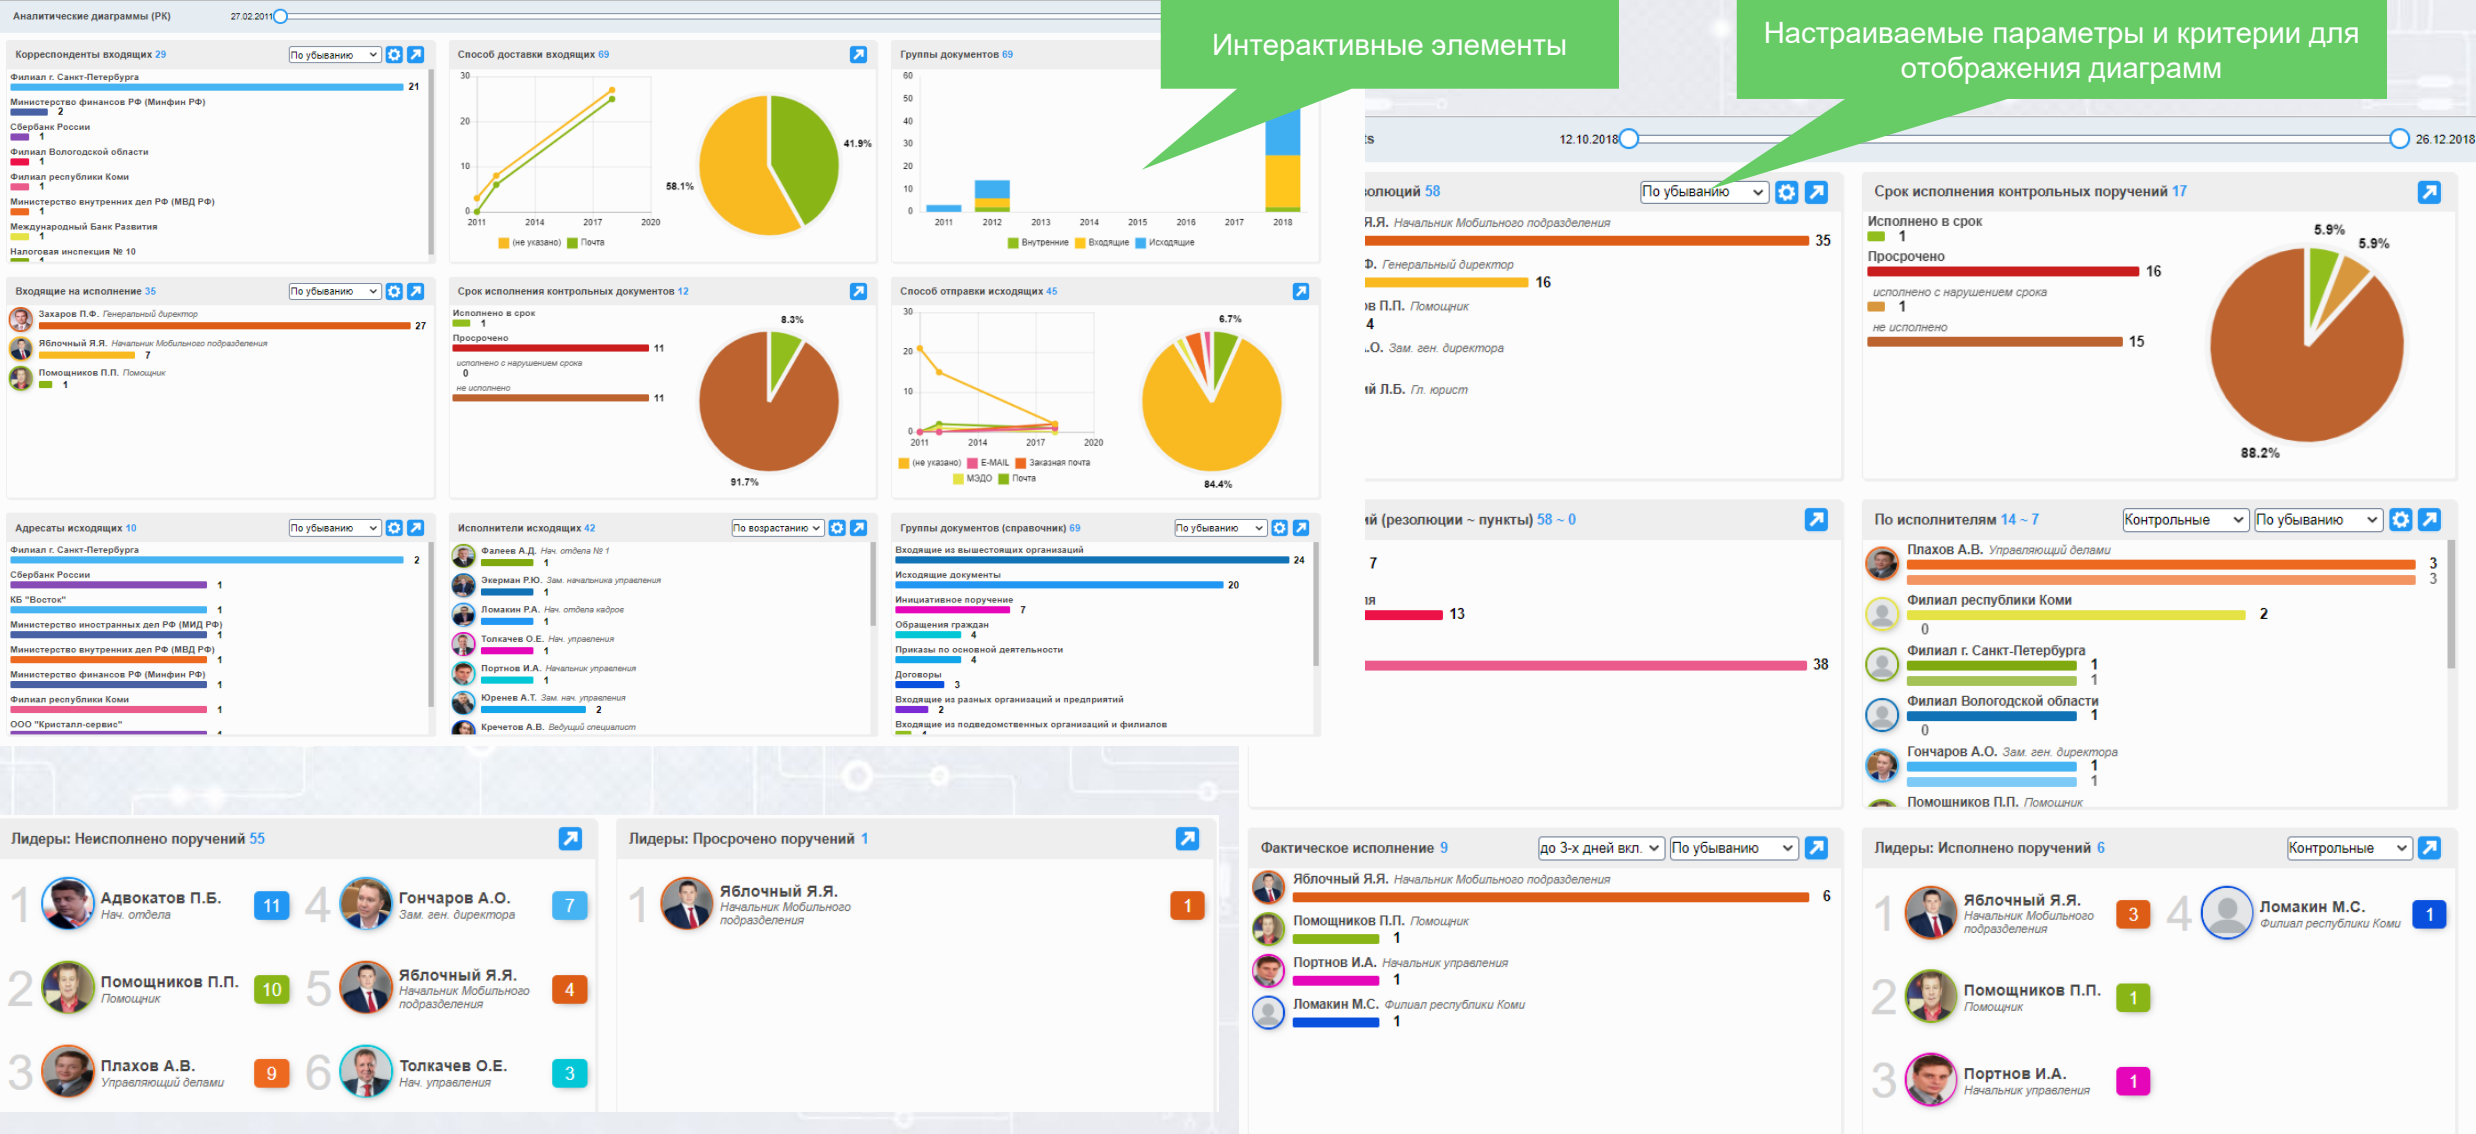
Аналитические диаграммы (РК) 27.02.2011

Интерактивные элементы

Настраиваемые параметры и критерии для отображения диаграмм

Корреспонденты входящих 29 По убыванию
Филиал г. Санкт-Петербурга 21
Министерство финансов РФ (Минфин РФ) 2
Сбербанк России 1
Филиал Вологодской области 1
Филиал республики Коми 1
Министерство внутренних дел РФ (МВД РФ) 1
Международный Банк Развития 1
Налоговая инспекция № 10

Способ доставки входящих 69
30 20 10 0 2011 2014 2017 2020
(не указано) Почта
41.9% 58.1%

Группы документов 69
60 50 40 30 20 10 0 2011 2012 2013 2014 2015 2016 2017 2018
Внутренние Входящие Исходящие

Входящие на исполнение 35 По убыванию
Захаров П.Ф. Генеральный директор 27
Яблочный Я.Я. Начальник Мобильного подразделения 7
Помощников П.П. Помощник 1

Срок исполнения контрольных документов 12
Исполнено в срок 1
Просрочено 11
исполнено с нарушением срока 0
не исполнено 11
8.3% 91.7%

Способ отправки исходящих 45
30 20 10 0 2011 2014 2017 2020
(не указано) E-MAIL Заказная почта МЭДО Почта
6.7% 84.4%

Адресаты исходящих 10 По убыванию
Филиал г. Санкт-Петербурга 2
Сбербанк России 1
КБ "Восток" 1
Министерство иностранных дел РФ (МИД РФ) 1
Министерство внутренних дел РФ (МВД РФ) 1
Министерство финансов РФ (Минфин РФ) 1
Филиал республики Коми 1
ООО "Кристалл-сервис"

Исполнители исходящих 42 По возрастанию
Фалеев А.Д. Нач. отдела № 1 1
Экерман Р.Ю. Зам. начальника управления 1
Ломакин Р.А. Нач. отдела кадров 1
Толкачев О.Е. Нач. управления 1
Портнов И.А. Начальник управления 1
Юренев А.Т. Зам. нач. управления 2
Кречетов А.В. Ведущий специалист

Группы документов (справочник) 69 По убыванию
Входящие из вышестоящих организаций 24
Исходящие документы 20
Инициативное поручение 7
Обращения граждан 4
Приказы по основной деятельности 4
Договоры 3
Входящие из разных организаций и предприятий 2
Входящие из подведомственных организаций и филиалов 1

ts 12.10.2018 26.12.2018

золюций 58 По убыванию
Я.Я. Начальник Мобильного подразделения 35
Ф. Генеральный директор 16
в П.П. Помощник 4
.О. Зам. ген. директора
й Л.Б. Гл. юрист

Срок исполнения контрольных поручений 17
Исполнено в срок 1
Просрочено 16
исполнено с нарушением срока 1
не исполнено 15
5.9% 5.9% 88.2%

й (резолюции ~ пункты) 58 ~ 0
7
я 13
38

По исполнителям 14 ~ 7 Контрольные По убыванию
Плахов А.В. Управляющий делами 3 3
Филиал республики Коми 2 0
Филиал г. Санкт-Петербурга 1 1
Филиал Вологодской области 1 0
Гончаров А.О. Зам. ген. директора 1 1
Помощников П.П. Помощник

Лидеры: Неисполнено поручений 55
1 Адвокатов П.Б. Нач. отдела 11
2 Помощников П.П. Помощник 10
3 Плахов А.В. Управляющий делами 9
4 Гончаров А.О. Зам. ген. директора 7
5 Яблочный Я.Я. Начальник Мобильного подразделения 4
6 Толкачев О.Е. Нач. управления 3

Лидеры: Просрочено поручений 1
1 Яблочный Я.Я. Начальник Мобильного подразделения 1

Фактическое исполнение 9 до 3-х дней вкл. По убыванию
Яблочный Я.Я. Начальник Мобильного подразделения 6
Помощников П.П. Помощник 1
Портнов И.А. Начальник управления 1
Ломакин М.С. Филиал республики Коми 1

Лидеры: Исполнено поручений 6 Контрольные
1 Яблочный Я.Я. Начальник Мобильного подразделения 3
2 Помощников П.П. Помощник 1
3 Портнов И.А. Начальник управления 1
4 Ломакин М.С. Филиал республики Коми 1